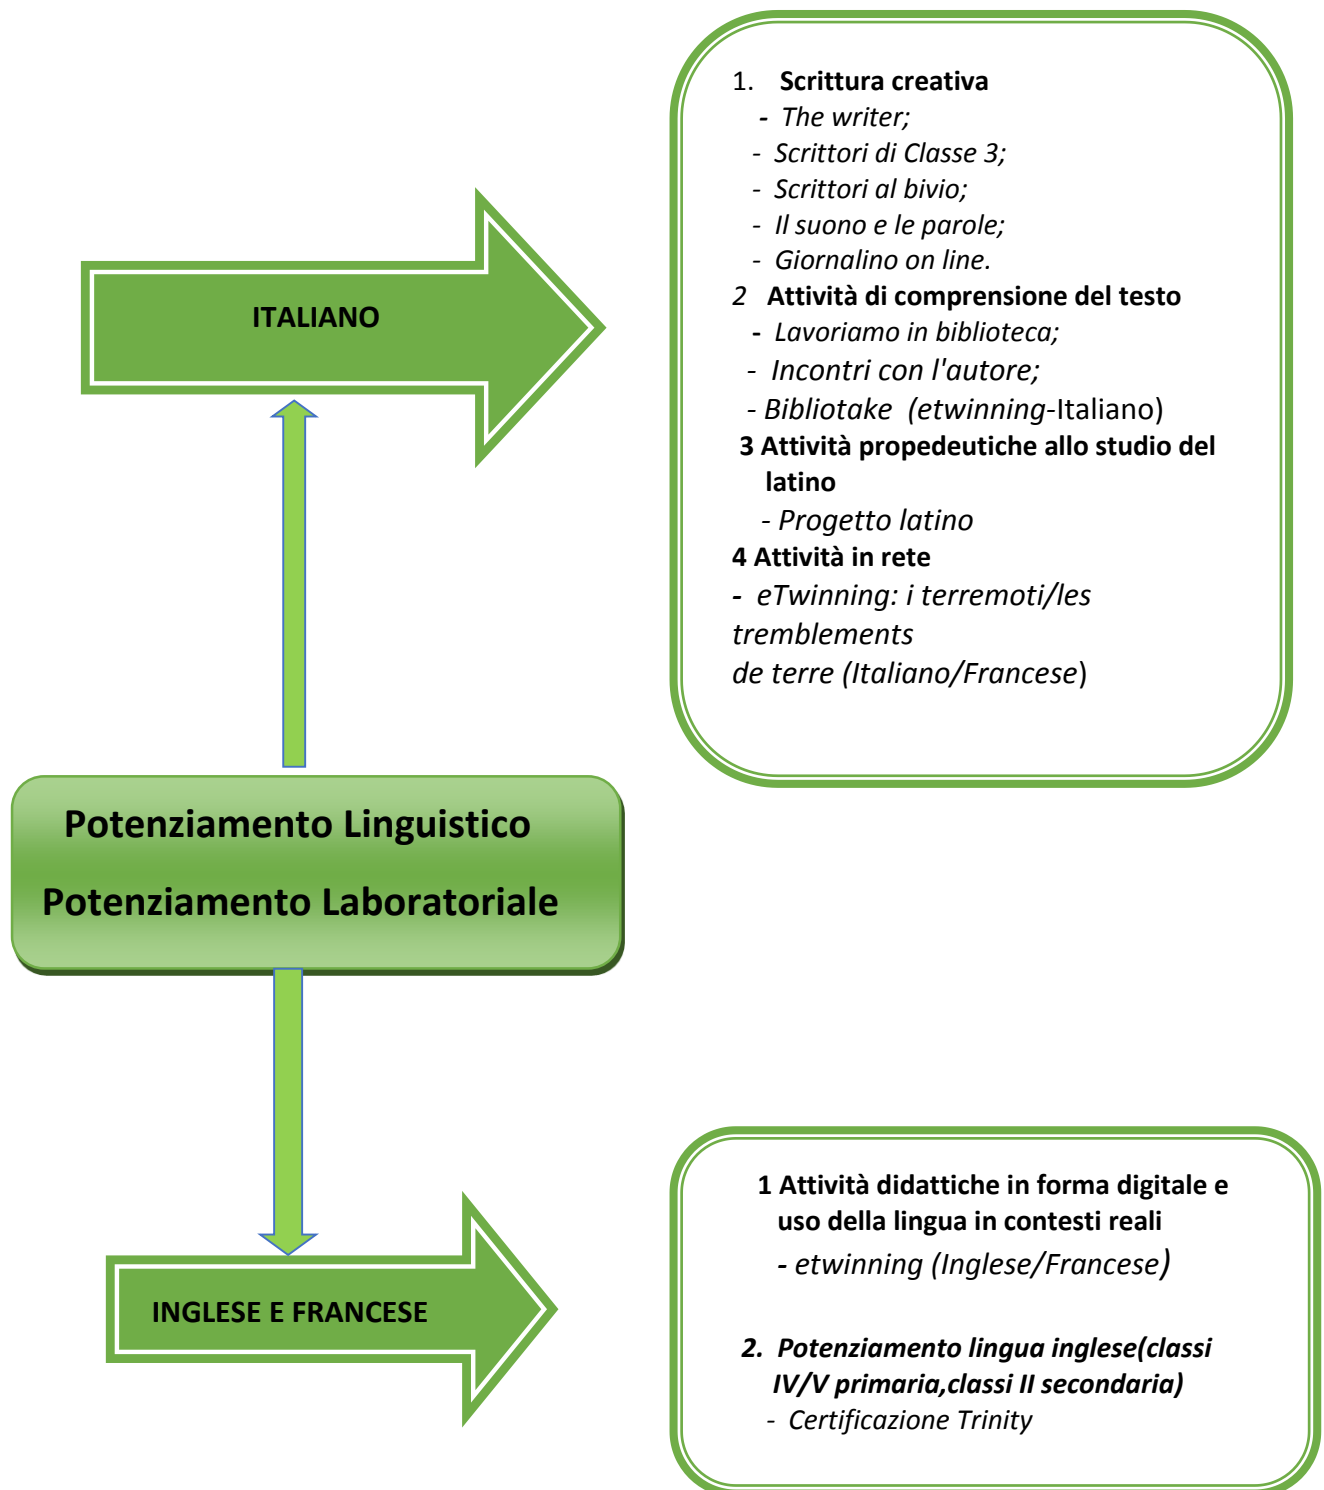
ITALIANO

1. Scrittura creativa
- The writer;
- Scrittori di Classe 3;
- Scrittori al bivio;
- Il suono e le parole;
- Giornalino on line.
2 Attività di comprensione del testo
- Lavoriamo in biblioteca;
- Incontri con l'autore;
- Bibliotake (etwinning-Italiano)
3 Attività propedeutiche allo studio del latino
- Progetto latino
4 Attività in rete
- eTwinning: i terremoti/les tremblements de terre (Italiano/Francese)

Potenziamento Linguistico
Potenziamento Laboratoriale

INGLESE E FRANCESE

1 Attività didattiche in forma digitale e uso della lingua in contesti reali
- etwinning (Inglese/Francese)

2. Potenziamento lingua inglese(classi IV/V primaria,classi II secondaria)
- Certificazione Trinity